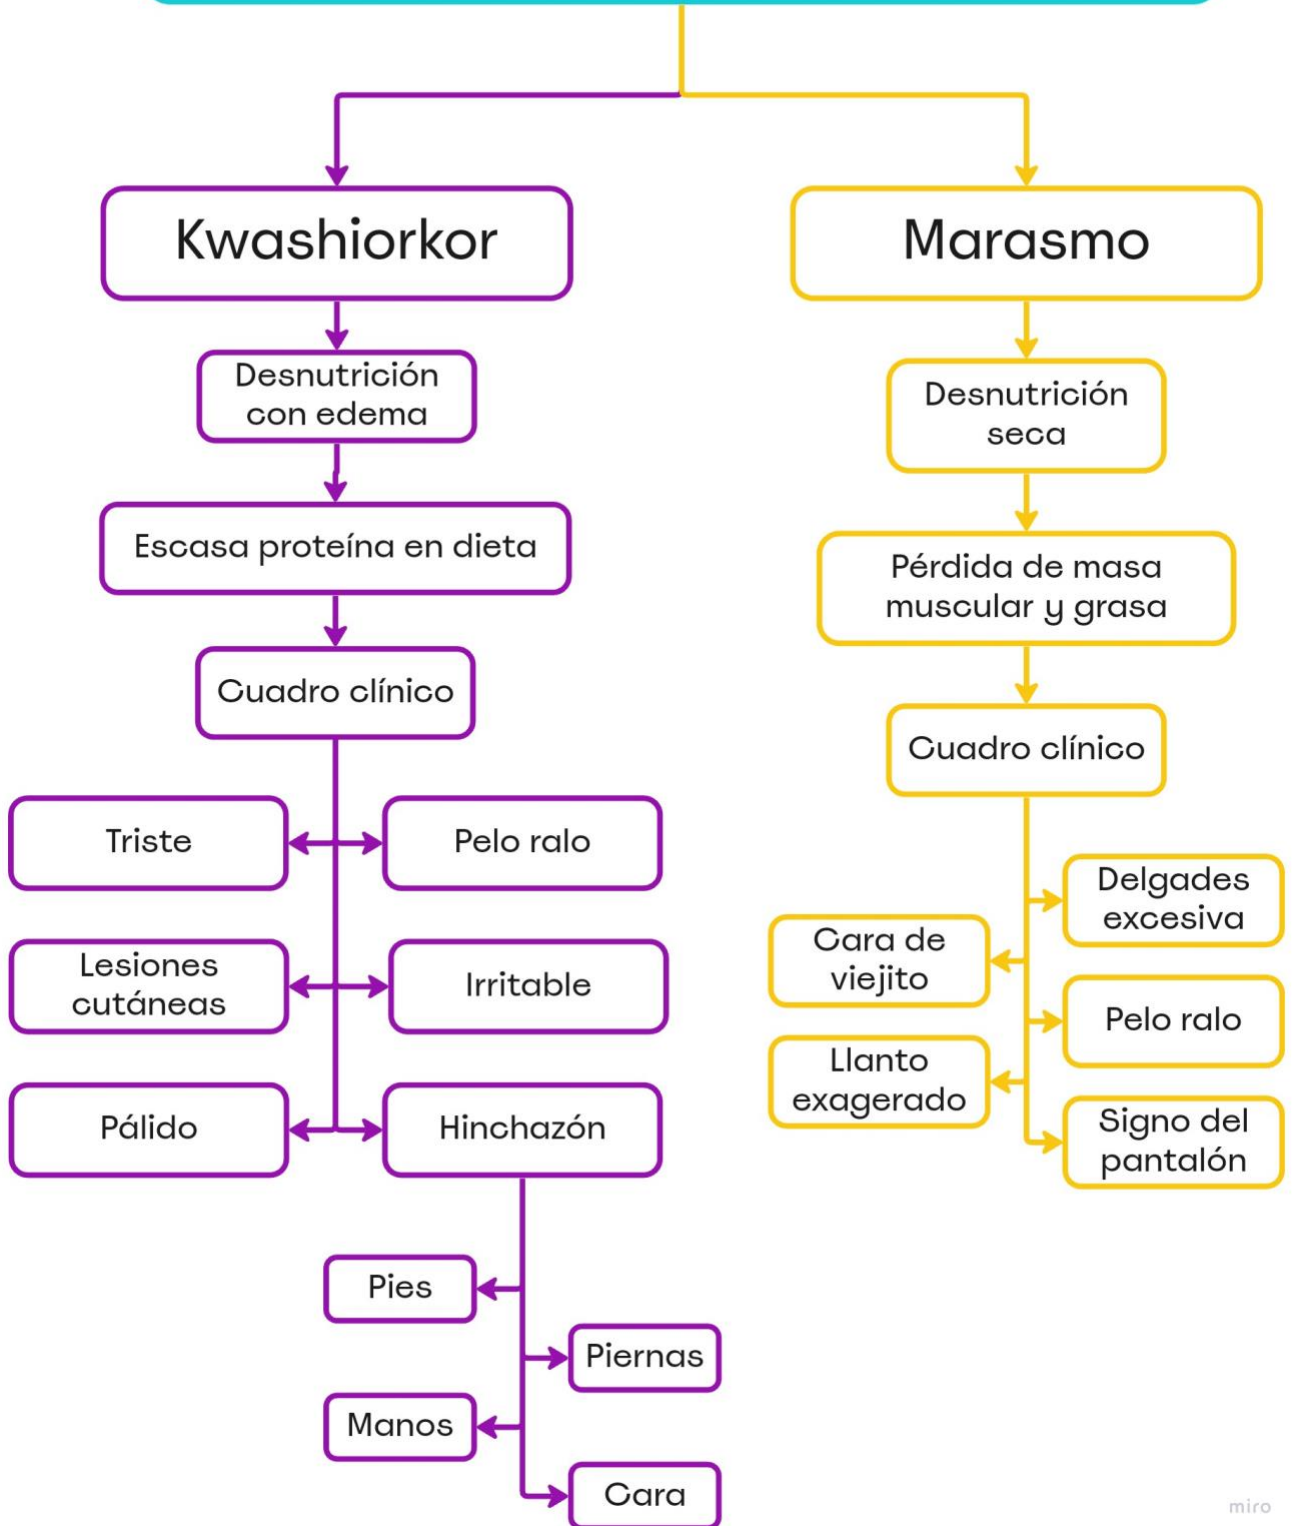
Kwashiorkor

Desnutrición con edema

Escasa proteína en dieta

Cuadro clínico

Triste

Pelo ralo

Lesiones cutáneas

Irritable

Pálido

Hinchazón

Pies

Piernas

Manos

Cara

Marasmo

Desnutrición seca

Pérdida de masa muscular y grasa

Cuadro clínico

Delgades excesiva

Cara de viejito

Pelo ralo

Llanto exagerado

Signo del pantalón

miro